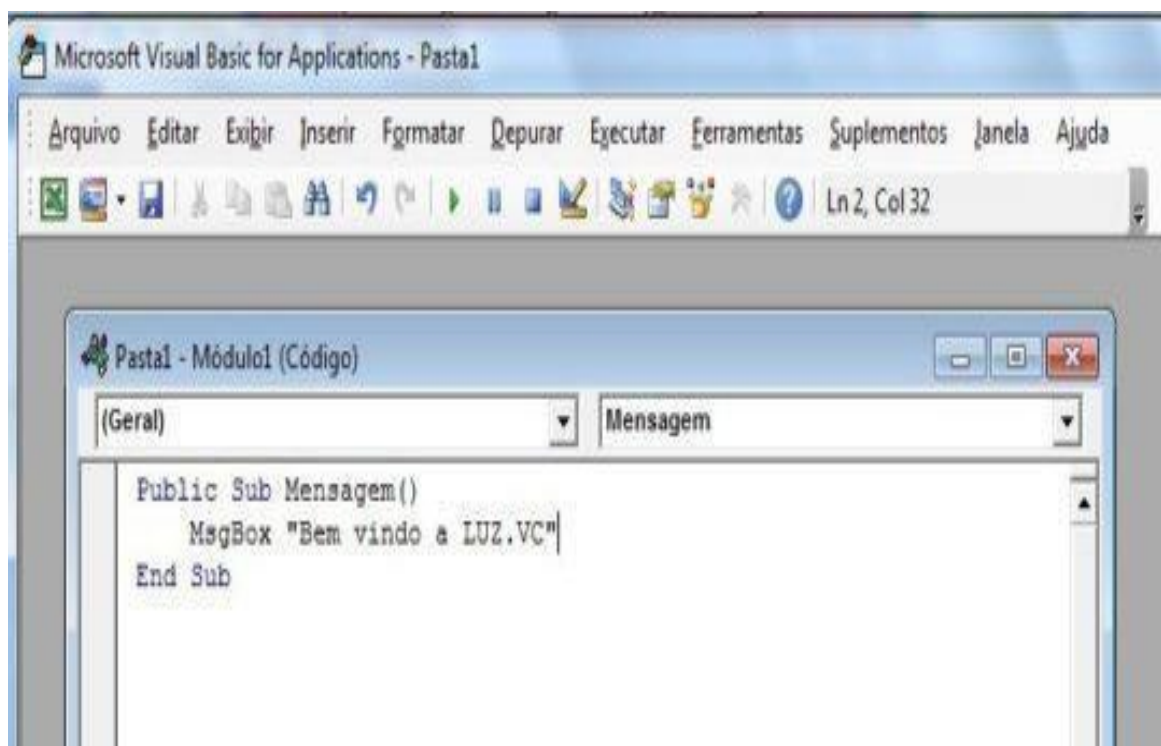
Microsoft Visual Basic for Applications - Pasta1

Arquivo Editar Exibir Inserir Formatar Depurar Executar Ferramentas Suplementos Janela Ajuda

Ln 2, Col 32

Pasta1 - Módulo1 (Código)

(Geral)

Mensagem

Public Sub Mensagem()
    MsgBox "Bem vindo a LUZ.VC"
End Sub